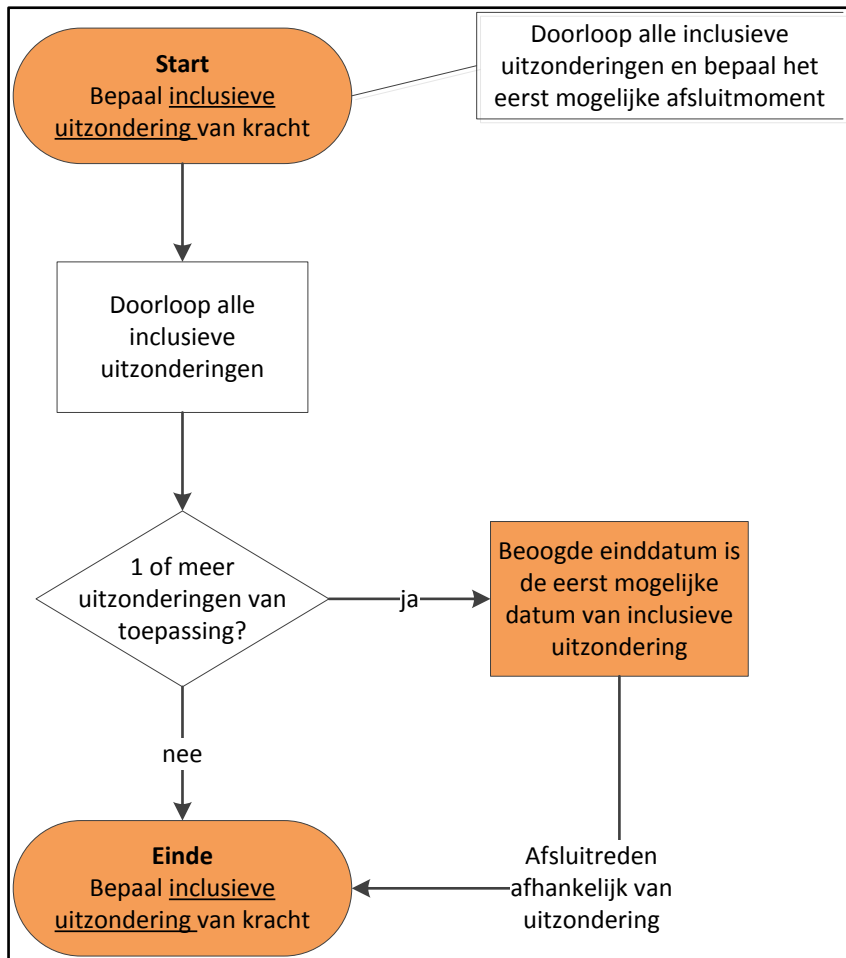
**Start**
Bepaal inclusieve uitzondering van kracht

Doorloop alle inclusieve uitzonderingen en bepaal het eerst mogelijke afsluitmoment

Doorloop alle inclusieve uitzonderingen

1 of meer uitzonderingen van toepassing?

ja

Beoogde einddatum is de eerst mogelijke datum van inclusieve uitzondering

nee

Afsluitreden afhankelijk van uitzondering

**Einde**
Bepaal inclusieve uitzondering van kracht